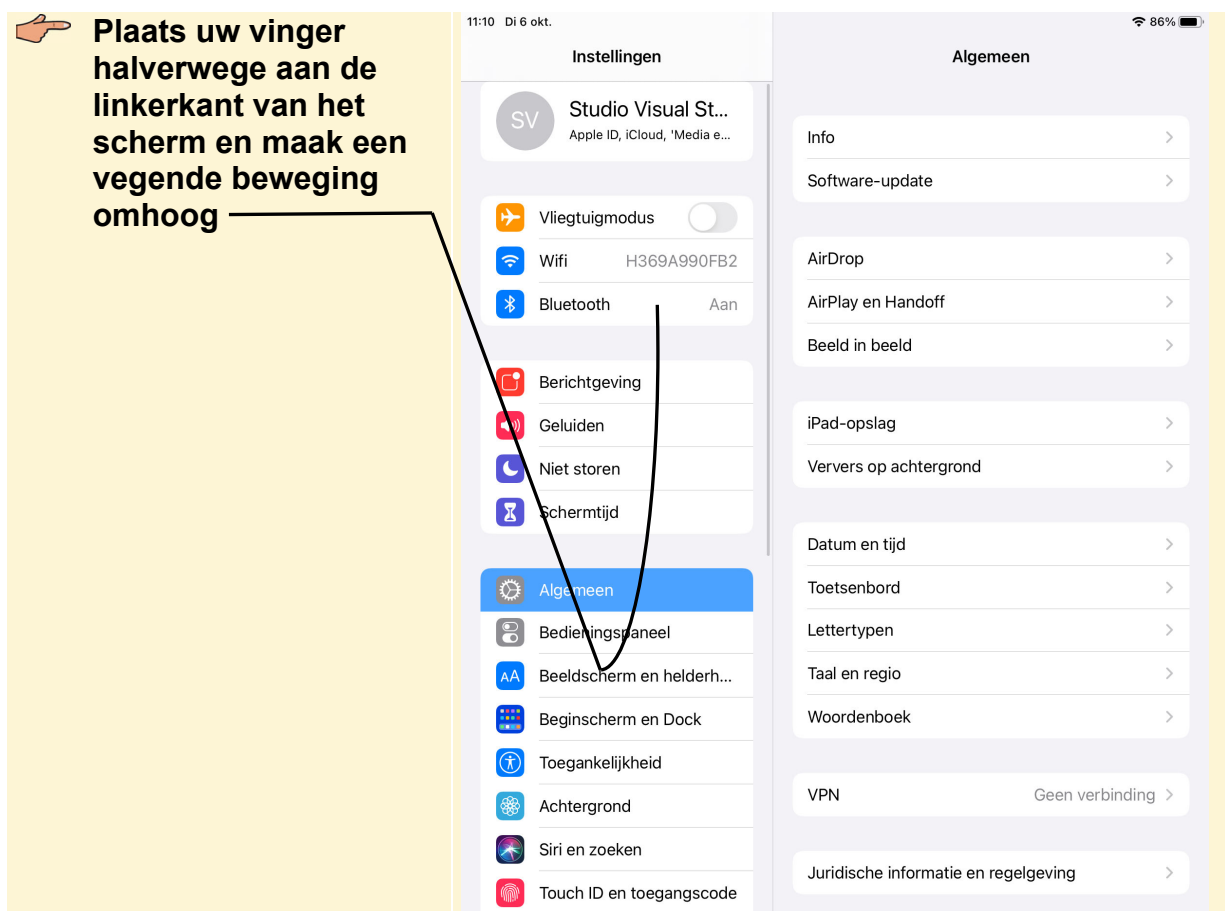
Plaats uw vinger halverwege aan de linkerkant van het scherm en maak een vegende beweging omhoog

11:10 Di 6 okt.
86%

Instellingen

SV
Studio Visual St...
Apple ID, iCloud, 'Media e...

Vliegtuigmodus
Wifi H369A990FB2
Bluetooth Aan

Berichtgeving
Geluiden
Niet storen
Schermtijd

Algemeen
Bedieningspaneel
Beeldscherm en helderh...
Beginscherm en Dock
Toegankelijkheid
Achtergrond
Siri en zoeken
Touch ID en toegangscode

Algemeen

Info
Software-update

AirDrop
AirPlay en Handoff
Beeld in beeld

iPad-opslag
Ververs op achtergrond

Datum en tijd
Toetsenbord
Lettertypen
Taal en regio
Woordenboek

VPN Geen verbinding

Juridische informatie en regelgeving